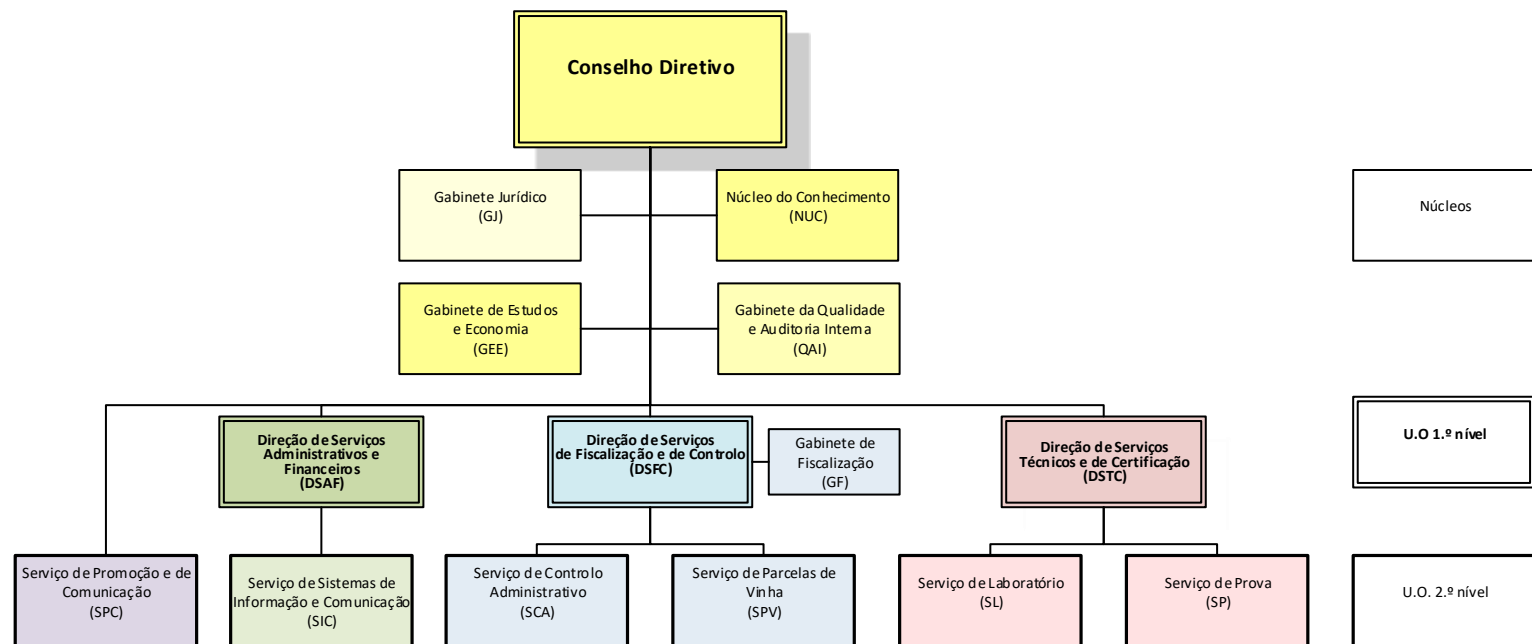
Conselho Diretivo

Gabinete Jurídico (GJ)

Núcleo do Conhecimento (NUC)

Núcleos

Gabinete de Estudos e Economia (GEE)

Gabinete da Qualidade e Auditoria Interna (QAI)

Direção de Serviços Administrativos e Financeiros (DSAF)

Direção de Serviços de Fiscalização e de Controlo (DSFC)

Gabinete de Fiscalização (GF)

Direção de Serviços Técnicos e de Certificação (DSTC)

U.O 1.º nível

Serviço de Promoção e de Comunicação (SPC)

Serviço de Sistemas de Informação e Comunicação (SIC)

Serviço de Controlo Administrativo (SCA)

Serviço de Parcelas de Vinha (SPV)

Serviço de Laboratório (SL)

Serviço de Prova (SP)

U.O. 2.º nível